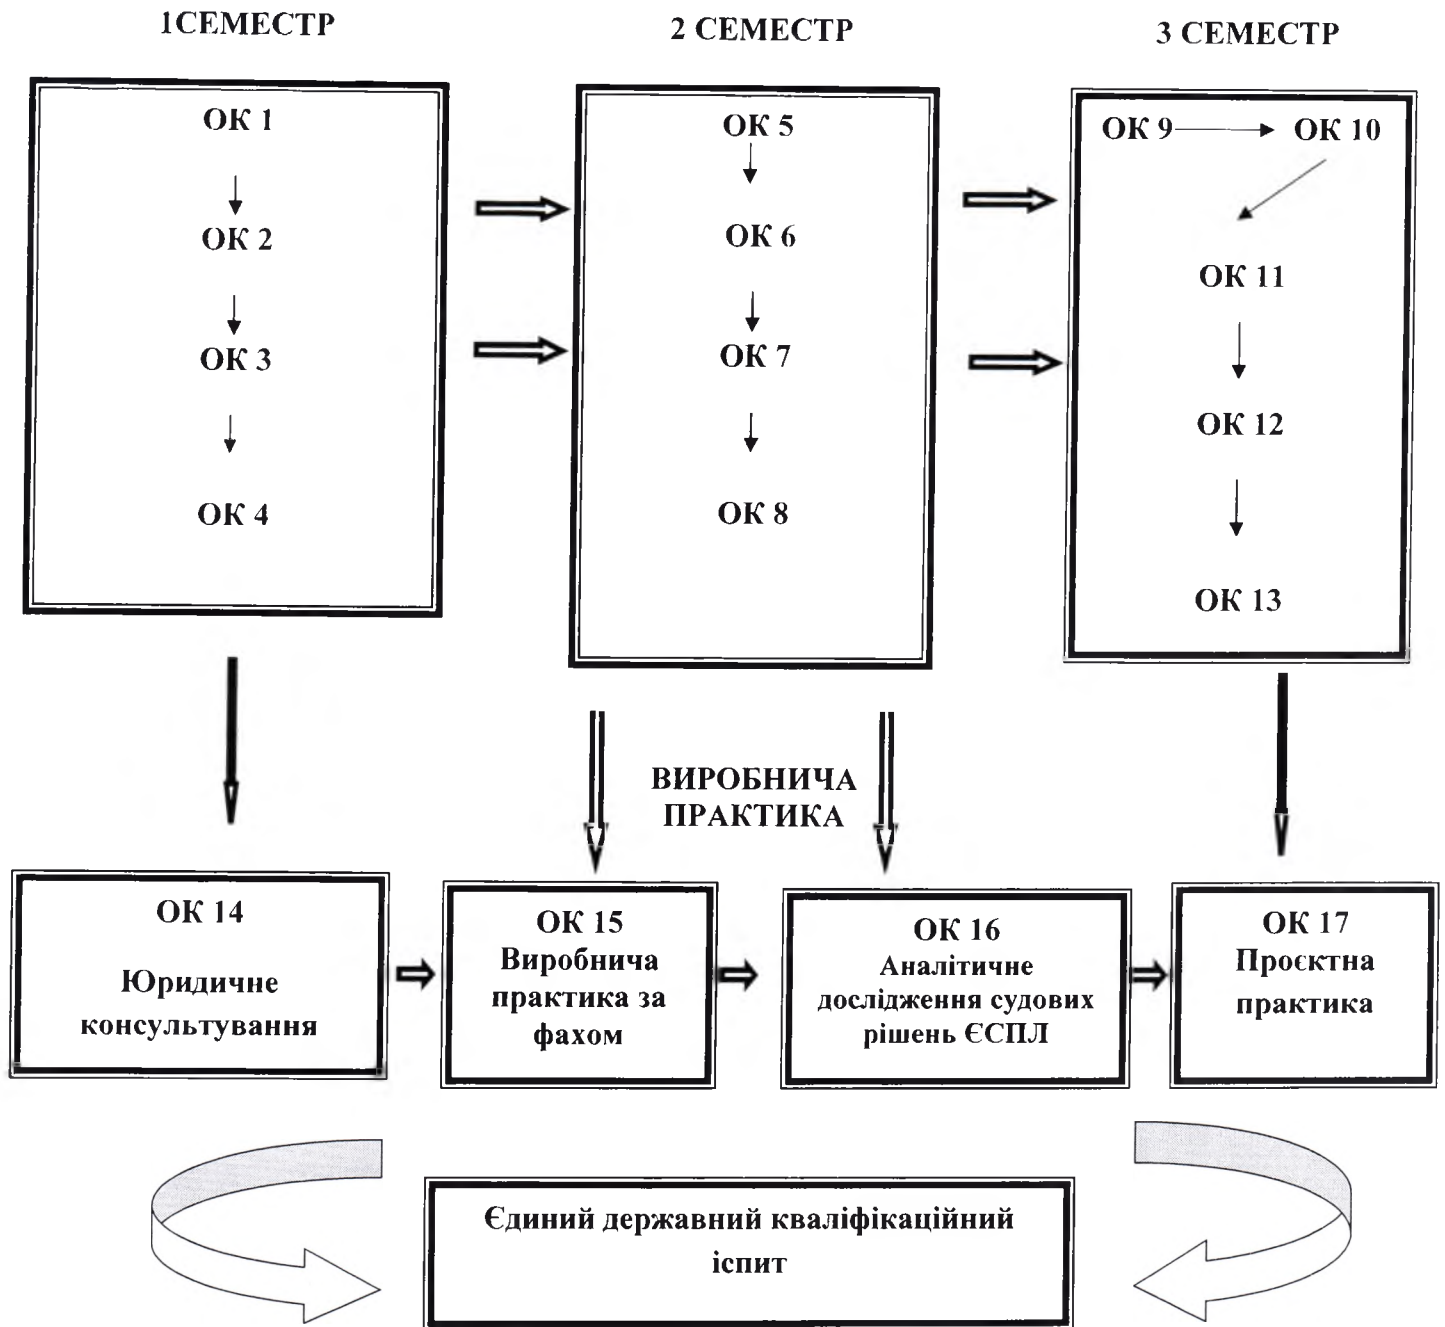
1СЕМЕСТР

2 СЕМЕСТР

3 СЕМЕСТР

ОК 1

ОК 2

ОК 3

ОК 4

ОК 5

ОК 6

ОК 7

ОК 8

ОК 9

ОК 10

ОК 11

ОК 12

ОК 13

ВИРОБНИЧА ПРАКТИКА

ОК 14 Юридичне консультування

ОК 15 Виробнича практика за фахом

ОК 16 Аналітичне дослідження судових рішень ЄСПЛ

ОК 17 Проєктна практика

Єдиний державний кваліфікаційний іспит